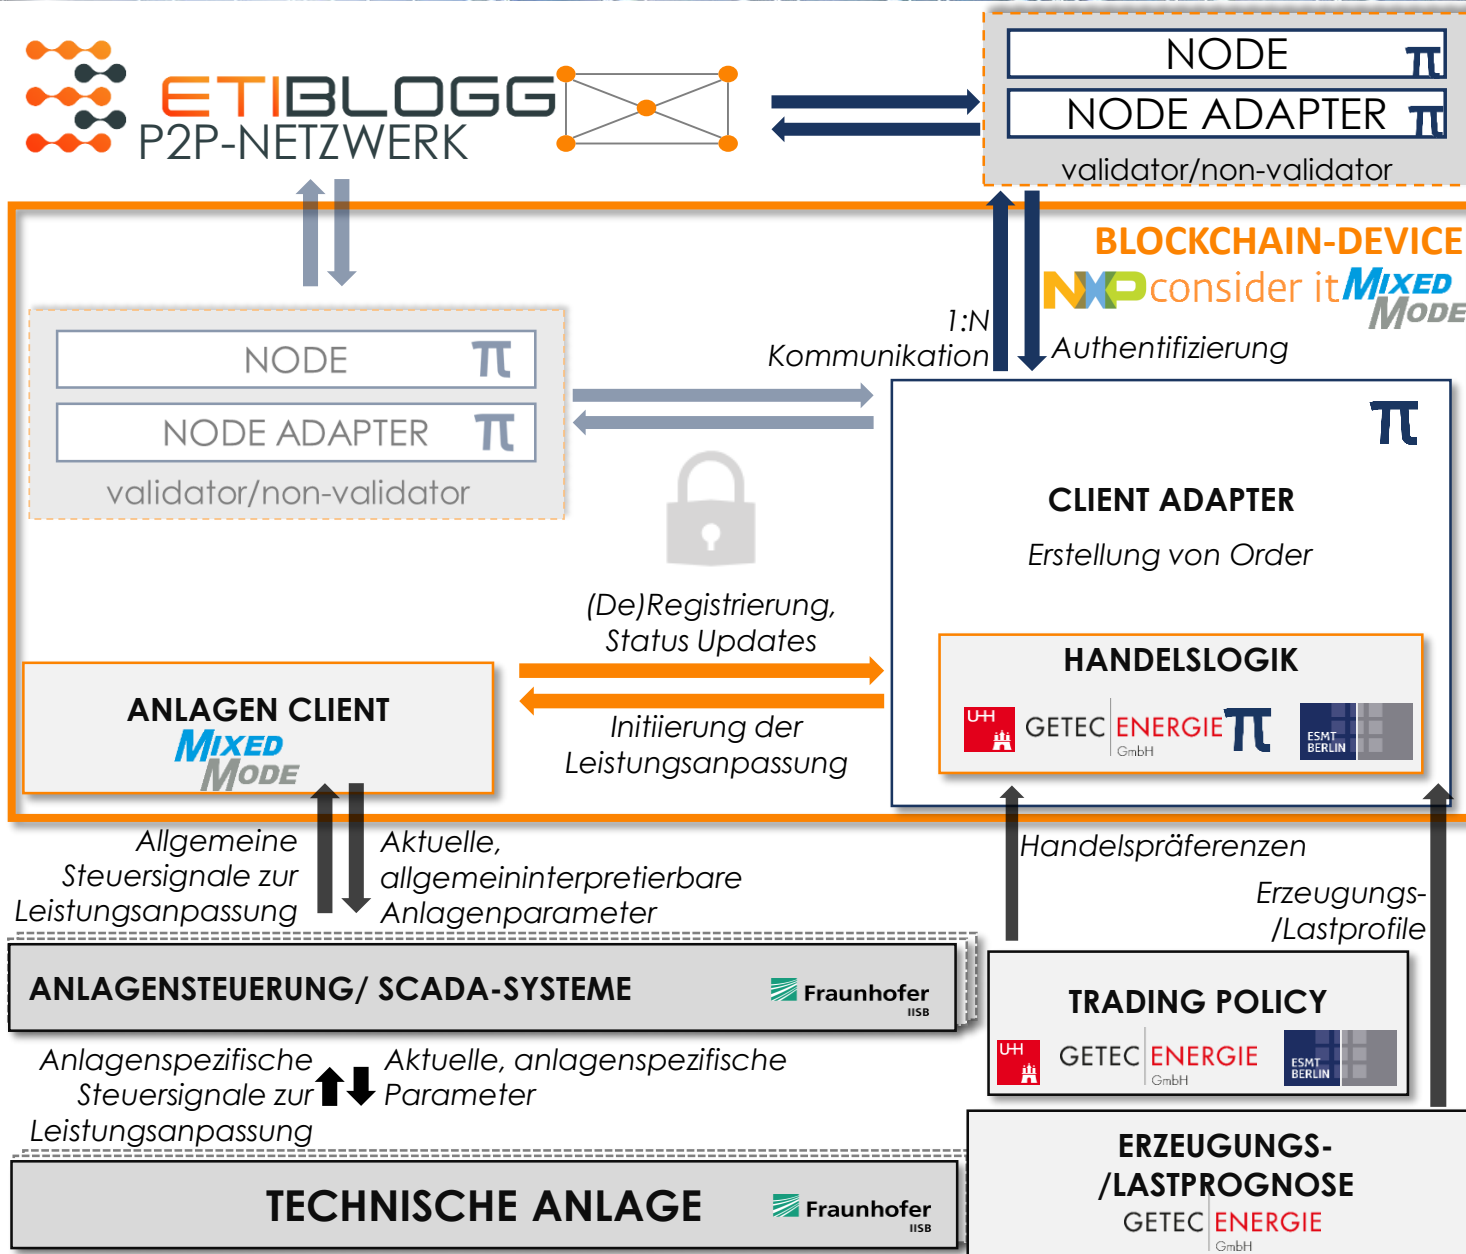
ETIBLOGG
P2P-NETZWERK

NODE
NODE ADAPTER
validator/non-validator

BLOCKCHAIN-DEVICE
NXP consider it MIXED MODE

1:N
Kommunikation

Authentifizierung

NODE
NODE ADAPTER
validator/non-validator

CLIENT ADAPTER
Erstellung von Order

(De)Registrierung,
Status Updates

HANDELSLOGIK
UHH GETEC ENERGIE GmbH ESMT BERLIN

ANLAGEN CLIENT
MIXED MODE

Initiierung der
Leistungsanpassung

Allgemeine
Steuersignale zur
Leistungsanpassung

Aktuelle,
allgemeininterpretierbare
Anlagenparameter

Handelspräferenzen

Erzeugungs-
/Lastprofile

ANLAGENSTEUERUNG/ SCADA-SYSTEME
Fraunhofer IISB

TRADING POLICY
UHH GETEC ENERGIE GmbH ESMT BERLIN

Anlagenspezifische
Steuersignale zur
Leistungsanpassung

Aktuelle, anlagenspezifische
Parameter

ERZEUGUNGS-
/LASTPROGNOSE
GETEC ENERGIE GmbH

TECHNISCHE ANLAGE
Fraunhofer IISB